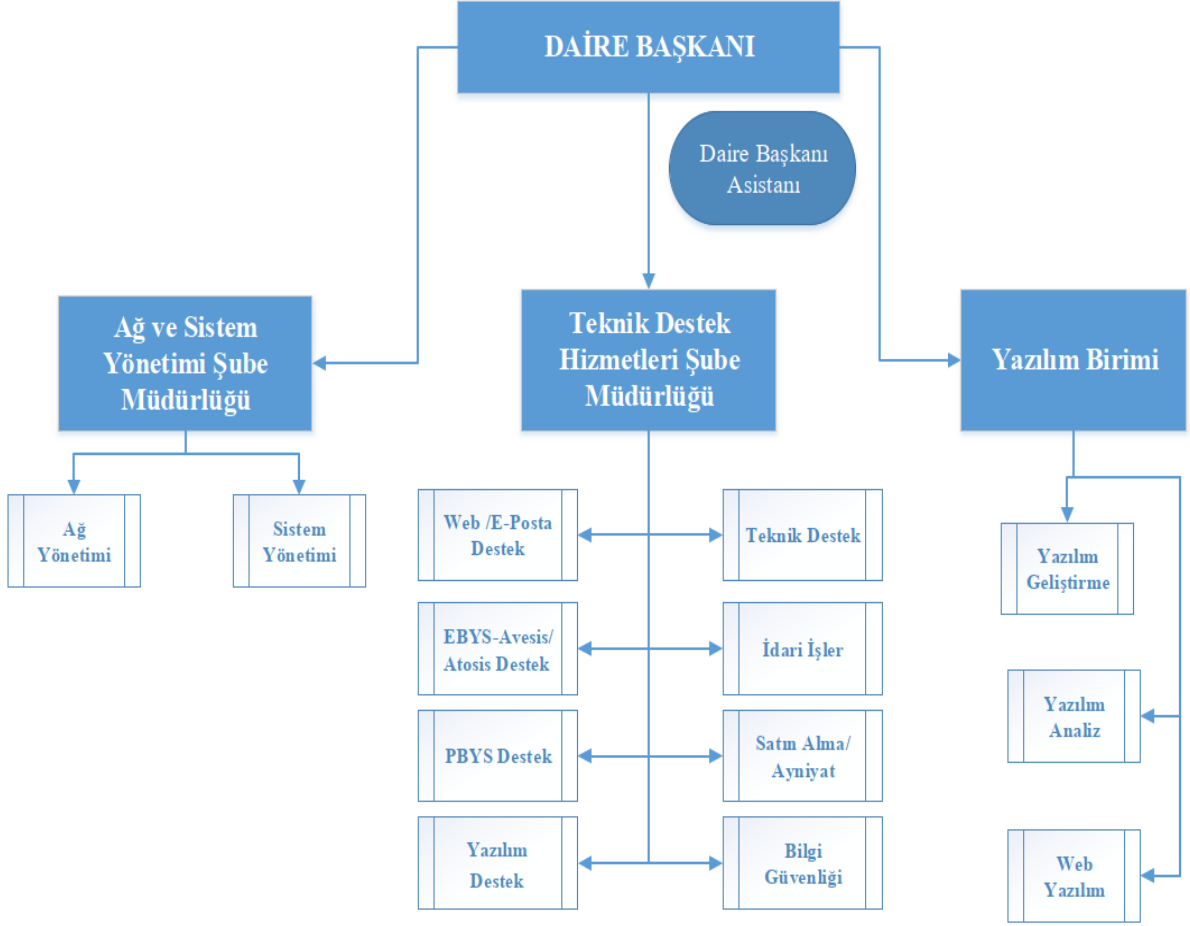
DAİRE BAŞKANI

Daire Başkanı Asistanı

Ağ ve Sistem Yönetimi Şube Müdürlüğü

Teknik Destek Hizmetleri Şube Müdürlüğü

Yazılım Birimi

Ağ Yönetimi

Sistem Yönetimi

Web /E-Posta Destek

Teknik Destek

EBYS-Avesis/ Atosis Destek

İdari İşler

PBYS Destek

Satın Alma/ Ayniyat

Yazılım Destek

Bilgi Güvenliği

Yazılım Geliştirme

Yazılım Analiz

Web Yazılım